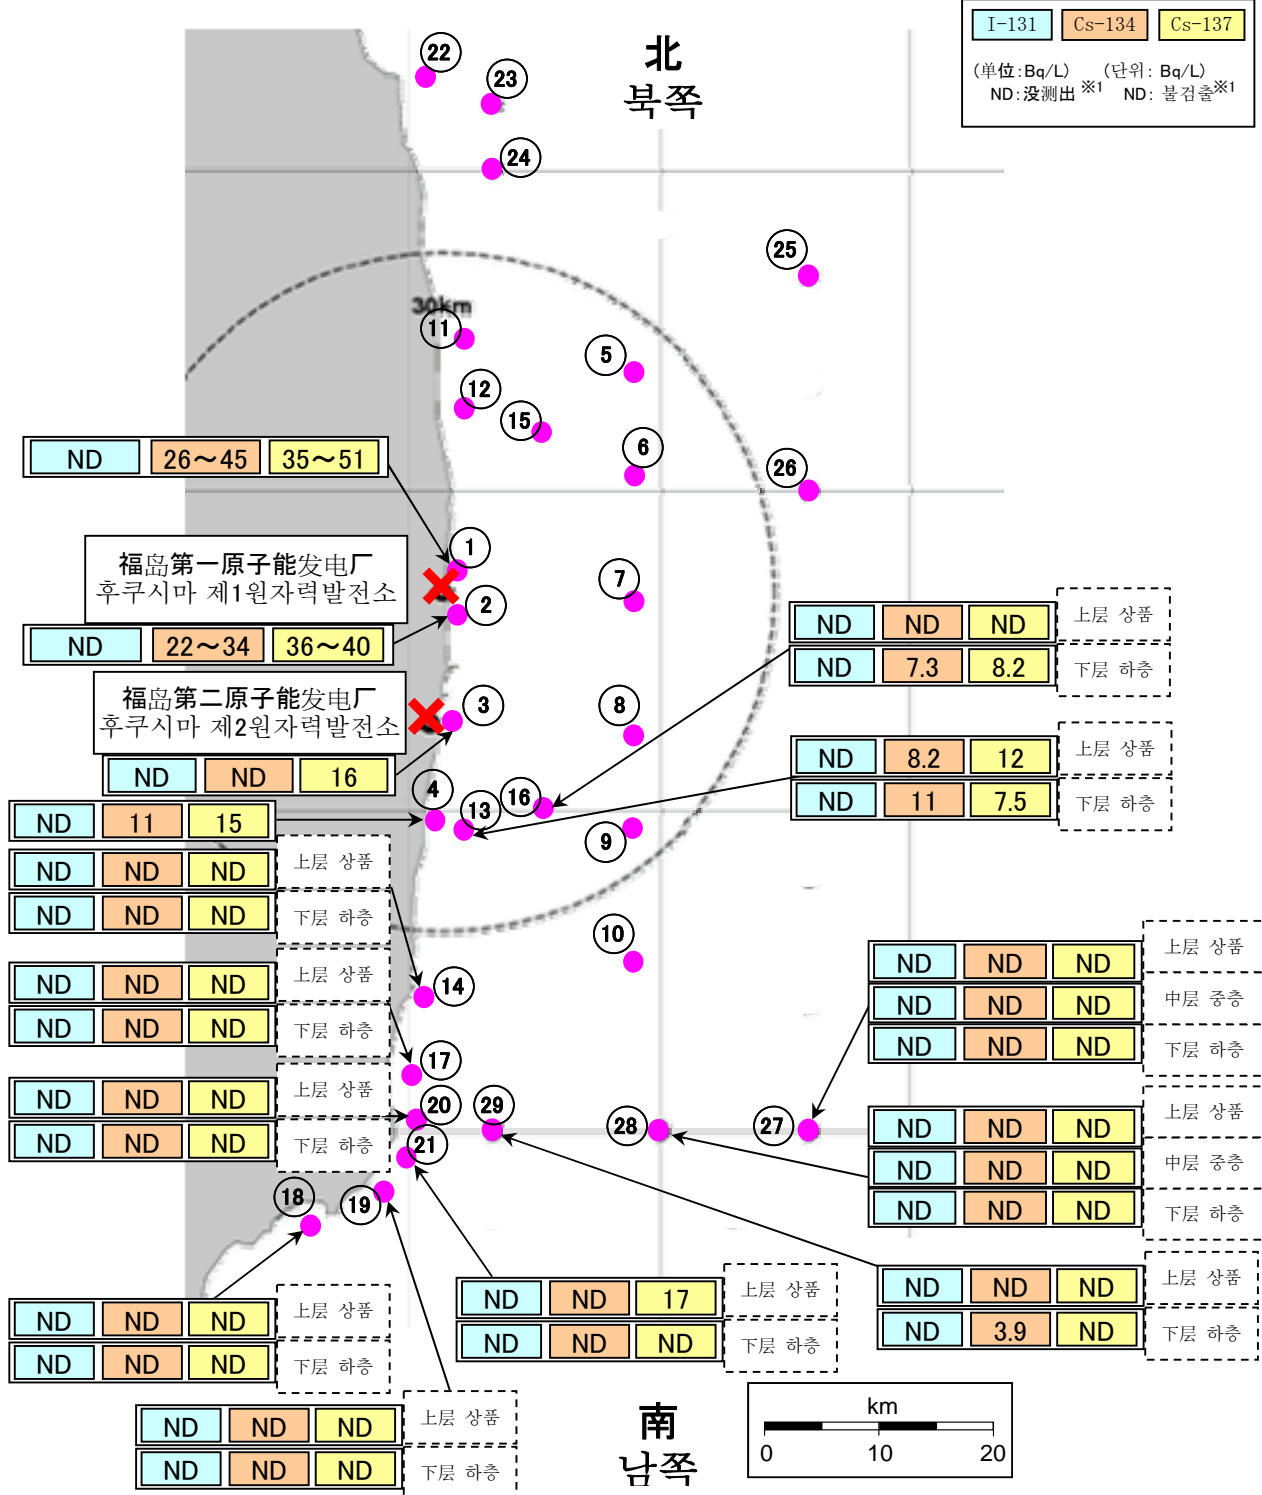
| I-131 | Cs-134 | Cs-137 |
|---|---|---|

（单位：Bq/L） ND：没测出※1
(단위: Bq/L) ND: 불검출※1

北
북쪽

22
23
24
25
30km
11
5
12
15
6
26

| ND | 26～45 | 35～51 |
|---|---|---|

1
福岛第一原子能发电厂
후쿠시마 제1원자력발전소
2
7

| ND | 22～34 | 36～40 |
|---|---|---|

| ND | ND | ND | 上层 상품 |
|---|---|---|---|
| ND | 7.3 | 8.2 | 下层 하층 |

福岛第二原子能发电厂
후쿠시마 제2원자력발전소
3
8

| ND | 8.2 | 12 | 上层 상품 |
|---|---|---|---|
| ND | 11 | 7.5 | 下层 하층 |

| ND | ND | 16 |
|---|---|---|

4
16
13

| ND | 11 | 15 |
|---|---|---|

9

| ND | ND | ND | 上层 상품 |
|---|---|---|---|
| ND | ND | ND | 下层 하층 |

10

| ND | ND | ND | 上层 상품 |
|---|---|---|---|
| ND | ND | ND | 下层 하층 |

14

| ND | ND | ND | 上层 상품 |
|---|---|---|---|
| ND | ND | ND | 中层 중층 |
| ND | ND | ND | 下层 하층 |

17

| ND | ND | ND | 上层 상품 |
|---|---|---|---|
| ND | ND | ND | 下层 하층 |

20
29
28
27
21

| ND | ND | ND | 上层 상품 |
|---|---|---|---|
| ND | ND | ND | 中层 중층 |
| ND | ND | ND | 下层 하층 |

18
19

| ND | ND | 17 | 上层 상품 |
|---|---|---|---|
| ND | ND | ND | 下层 하층 |

| ND | ND | ND | 上层 상품 |
|---|---|---|---|
| ND | 3.9 | ND | 下层 하층 |

| ND | ND | ND | 上层 상품 |
|---|---|---|---|
| ND | ND | ND | 下层 하층 |

| ND | ND | ND | 上层 상품 |
|---|---|---|---|
| ND | ND | ND | 下层 하층 |

南
남쪽

km
0 10 20